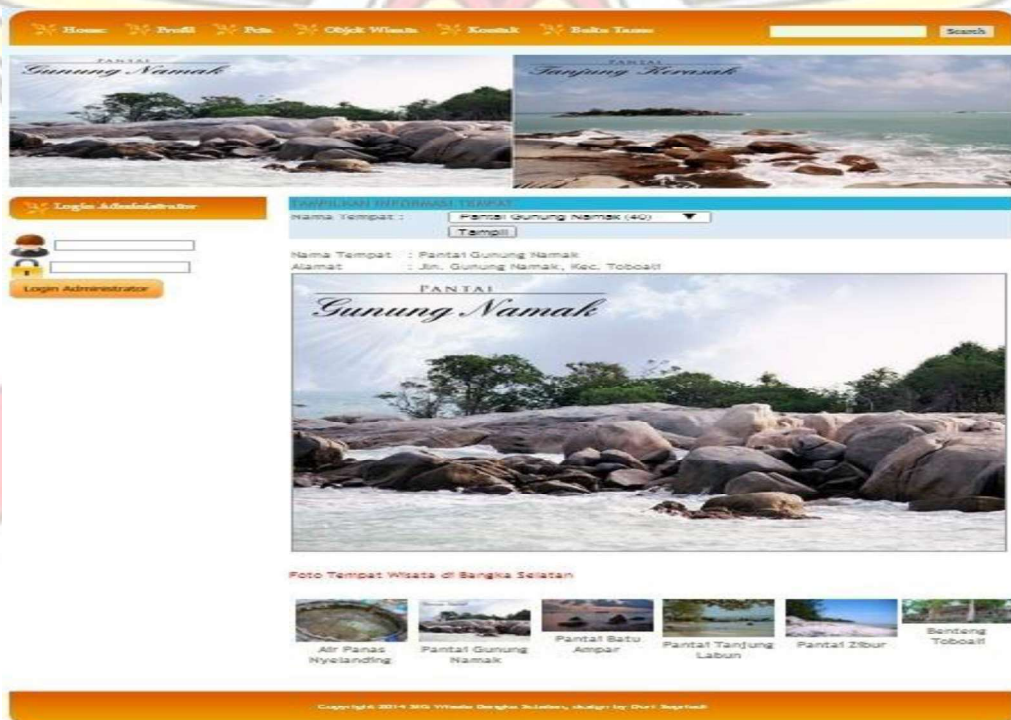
Home Profil Peta Objek Wisata Kontak Buku Tamu

Search

PANTAI
Gunung Namak

PANTAI
Tanjung Kerasak

Login Administrator

Login Administrator

TAMPILKAN INFORMASI TEMPAT
Nama Tempat : Pantai Gunung Namak (40)
Tampil

Nama Tempat : Pantai Gunung Namak
Alamat : Jln. Gunung Namak, Kec. Toboali

PANTAI
Gunung Namak

Foto Tempat Wisata di Bangka Selatan

Air Panas Nyelanding
Pantai Gunung Namak
Pantai Batu Ampar
Pantai Tanjung Labun
Pantai Zibur
Benteng Toboali

Copyright 2014 SIG Wisata Bangka Selatan, design by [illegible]